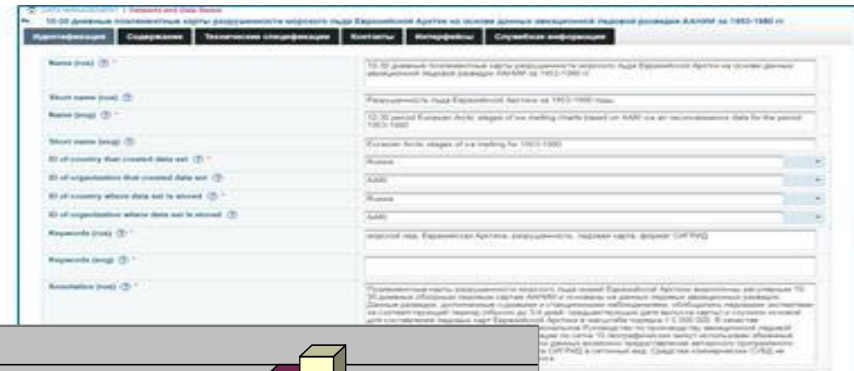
10-30 дневные помесячные карты разрушенности морского льда Евразийской Арктики на основе данных авиационной ледовой разведки ААНИИ за 1953-1990 гг.

Идентификация | Содержание | Технические спецификации | Контакты | Интерфейсы | Служебная информация

Name (rus) (?) * | 10-30 дневные помесячные карты разрушенности морского льда Евразийской Арктики на основе данных авиационной ледовой разведки ААНИИ за 1953-1990 гг.

Short name (rus) (?) | Разрушенность льда Евразийской Арктики за 1953-1990 годы.

Name (eng) (?) * | 10-30 period Eurasian Arctic stages of ice melting charts based on AARI ice air reconnaissance data for the period 1953-1990

Short name (eng) (?) | Eurasian Arctic stages of ice melting for 1953-1990

ID of country that created data set (?) * | Russia

ID of organization that created data set (?) | AARI

ID of country where data set is stored (?) * | Russia

ID of organization where data set is stored (?) | AARI

Keywords (rus) (?) * | морской лед, Евразийская Арктика, разрушенность, ледовая карта, формат СИГРИД

Keywords (eng) (?) *

Annotation (rus) (?) * | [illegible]